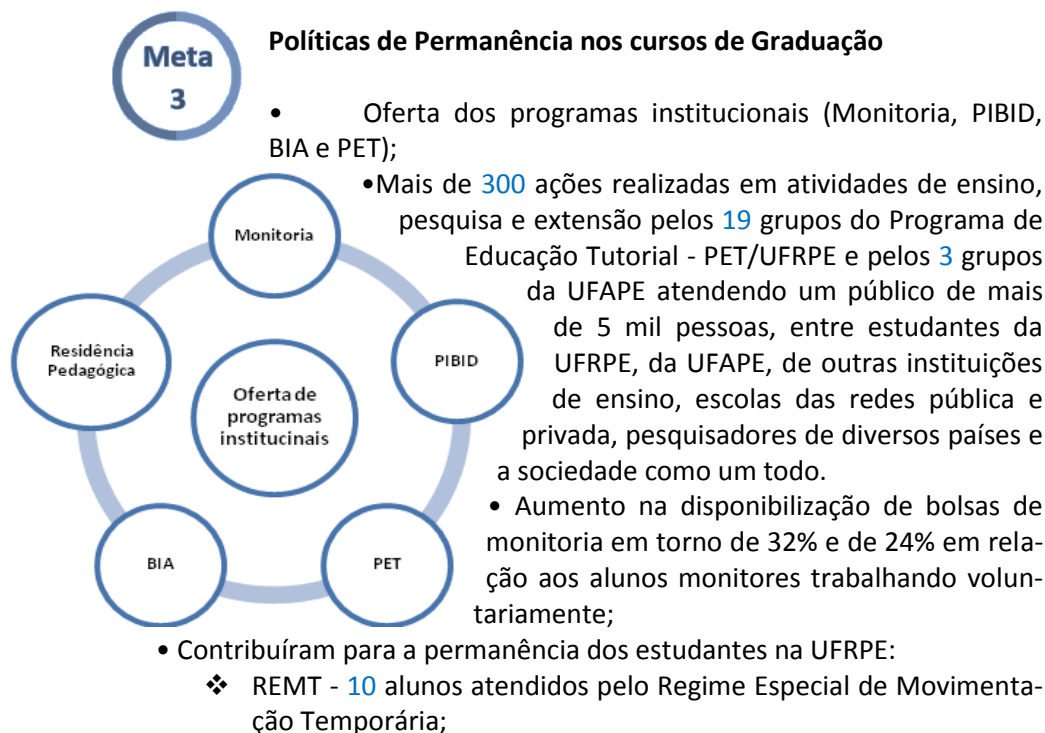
Meta 3

Políticas de Permanência nos cursos de Graduação

• Oferta dos programas institucionais (Monitoria, PIBID, BIA e PET);

Monitoria
PIBID
PET
BIA
Residência Pedagógica
Oferta de programas institucinais

•Mais de 300 ações realizadas em atividades de ensino, pesquisa e extensão pelos 19 grupos do Programa de Educação Tutorial - PET/UFRPE e pelos 3 grupos da UFAPE atendendo um público de mais de 5 mil pessoas, entre estudantes da UFRPE, da UFAPE, de outras instituições de ensino, escolas das redes pública e privada, pesquisadores de diversos países e a sociedade como um todo.

• Aumento na disponibilização de bolsas de monitoria em torno de 32% e de 24% em relação aos alunos monitores trabalhando voluntariamente;

• Contribuíram para a permanência dos estudantes na UFRPE:

❖ REMT - 10 alunos atendidos pelo Regime Especial de Movimentação Temporária;